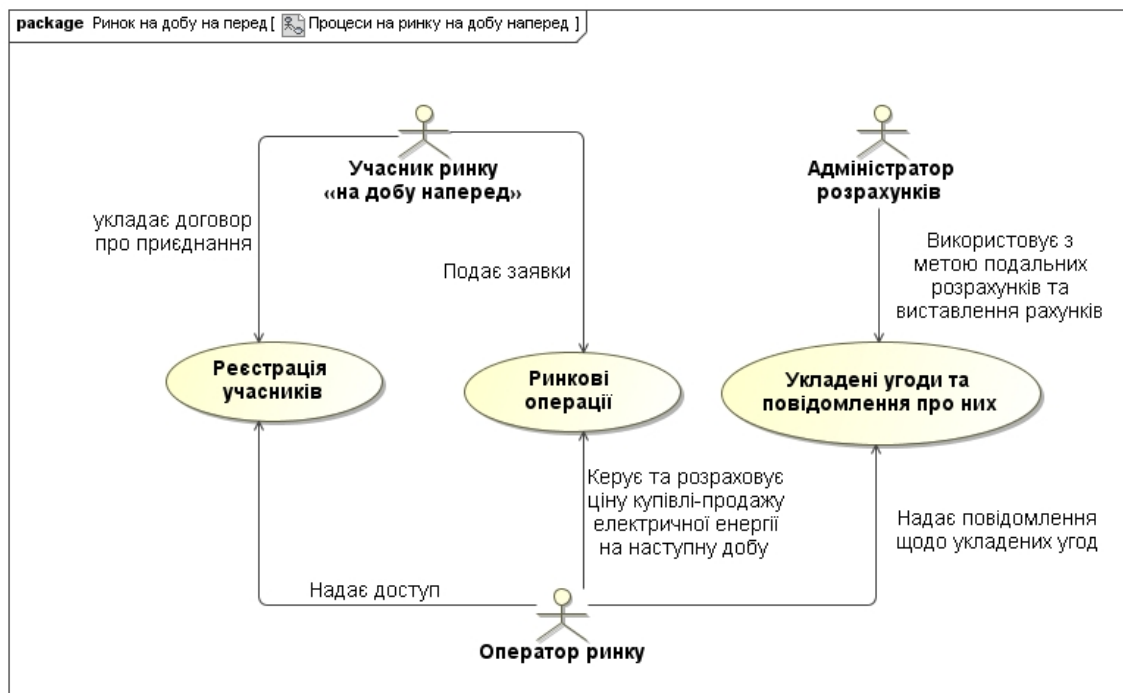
package Ринок на добу на перед [ Процеси на ринку на добу наперед ]

Учасник ринку «на добу наперед»

Адміністратор розрахунків

укладає договор про приєднання

Подає заявки

Використовує з метою подальних розрахунків та виставлення рахунків

Реєстрація учасників

Ринкові операції

Укладені угоди та повідомлення про них

Керує та розраховує ціну купівлі-продажу електричної енергії на наступну добу

Надає повідомлення щодо укладених угод

Надає доступ

Оператор ринку